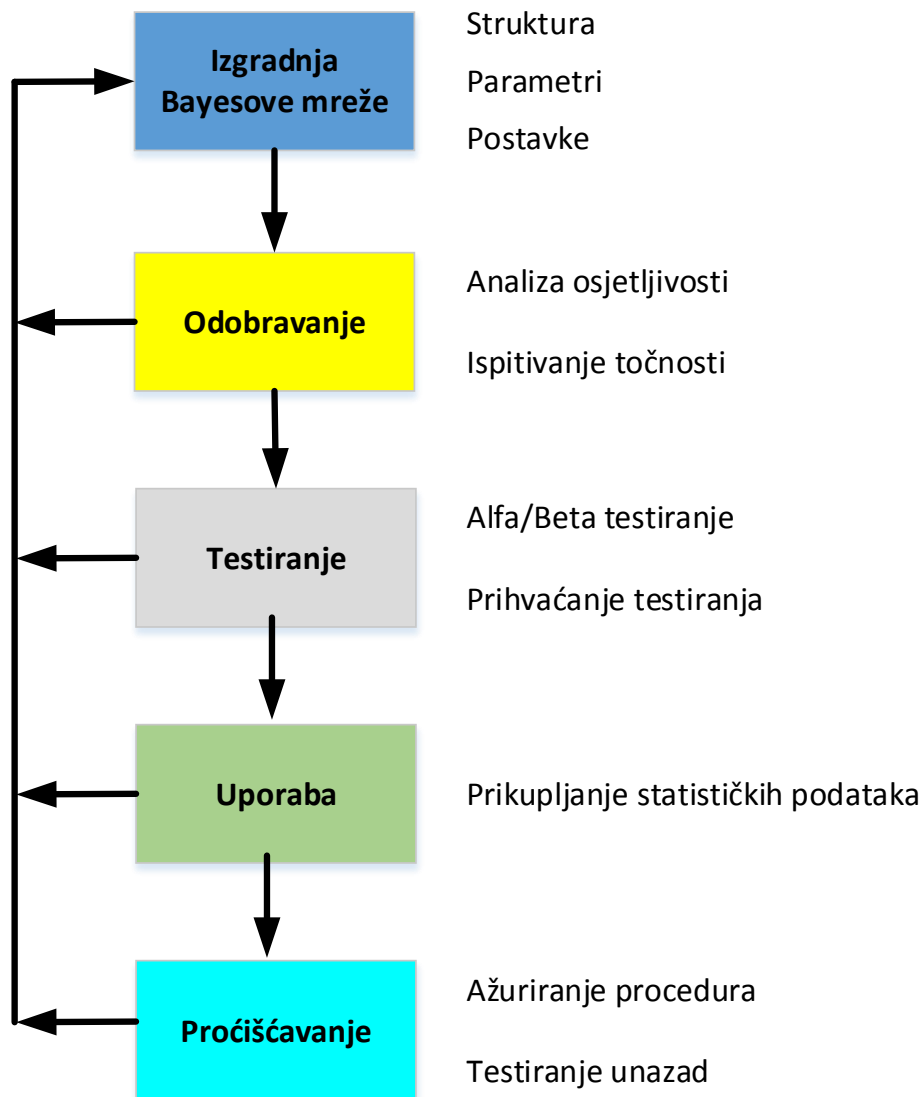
Izgradnja Bayesove mreže

Struktura

Parametri

Postavke

Odobravanje

Analiza osjetljivosti

Ispitivanje točnosti

Testiranje

Alfa/Beta testiranje

Prihvaćanje testiranja

Uporaba

Prikupljanje statističkih podataka

Pročišćavanje

Ažuriranje procedura

Testiranje unazad